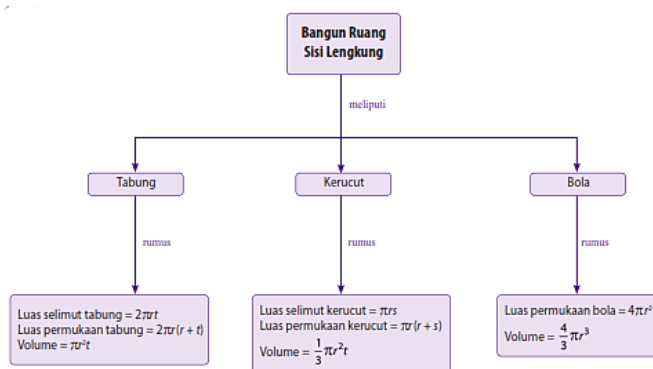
Bangun Ruang Sisi Lengkung

meliputi

Tabung

Kerucut

Bola

rumus

rumus

rumus

Luas selimut tabung = $2\pi rt$
Luas permukaan tabung = $2\pi r(r + t)$
Volume = $\pi r^2 t$

Luas selimut kerucut = $\pi rs$
Luas permukaan kerucut = $\pi r(r + s)$
Volume = $\frac{1}{3}\pi r^2 t$

Luas permukaan bola = $4\pi r^2$
Volume = $\frac{4}{3}\pi r^3$